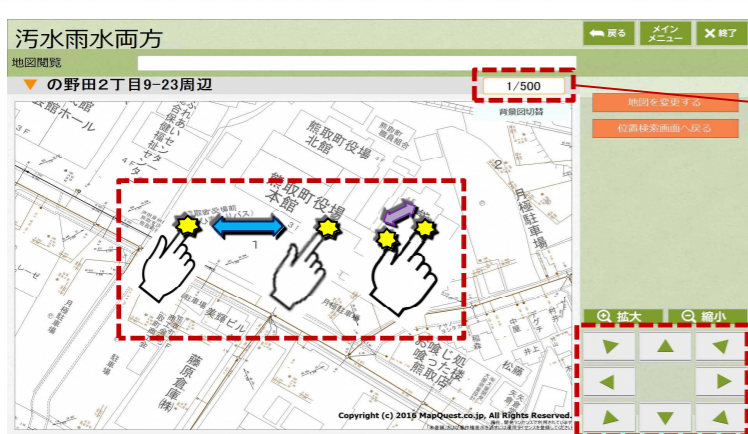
汚水雨水両方

戻る

メイン メニュー

終了

地図閲覧

の野田2丁目9-23周辺

1/500

背景図切替

地図を変更する

位置検索画面へ戻る

熊取町役場 北館

熊取町役場 本館

熊取町役場

拡大

縮小

藤原倉庫

菱輝ビル

月極駐車場

Copyright (c) 2016 MapQuest.co.jp, All Rights Reserved.